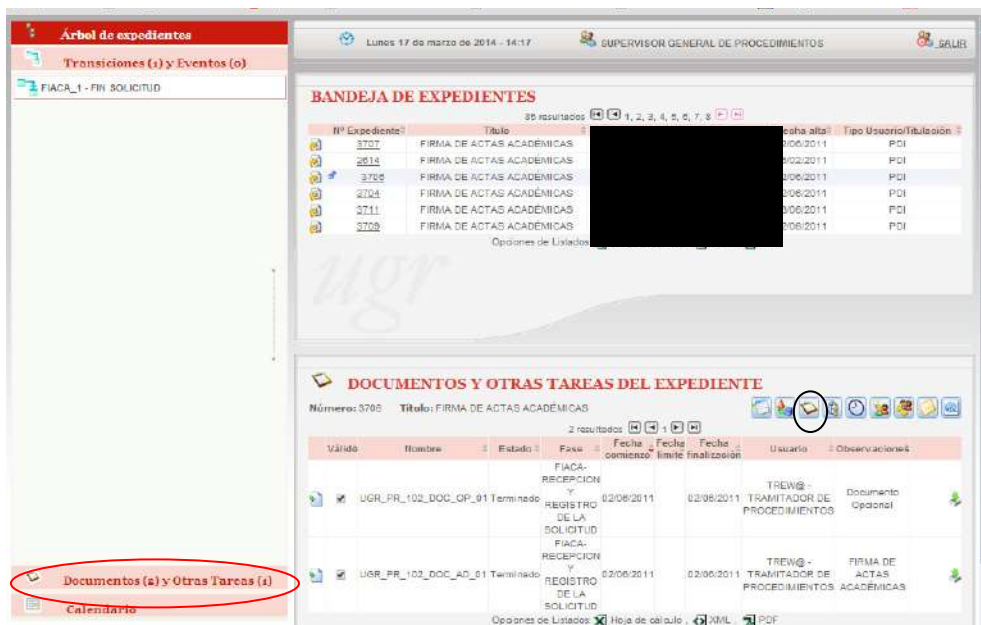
Árbol de expedientes
Transiciones (1) y Eventos (0)
FIACA_1 - FIN SOLICITUD

Lunes 17 de marzo de 2014 - 14:17
SUPERVISOR GENERAL DE PROCEDIMIENTOS
SALIR

BANDEJA DE EXPEDIENTES
86 resultados 1, 2, 3, 4, 5, 6, 7, 8

| Nº Expediente | Título | | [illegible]echa alta | Tipo Usuario/Titulación |
|---|---|---|---|---|
| 3707 | FIRMA DE ACTAS ACADÉMICAS | | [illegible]/06/2011 | PDI |
| 2614 | FIRMA DE ACTAS ACADÉMICAS | | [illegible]/02/2011 | PDI |
| 3706 | FIRMA DE ACTAS ACADÉMICAS | | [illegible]/06/2011 | PDI |
| 2704 | FIRMA DE ACTAS ACADÉMICAS | | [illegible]/06/2011 | PDI |
| 3711 | FIRMA DE ACTAS ACADÉMICAS | | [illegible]/06/2011 | PDI |
| 3709 | FIRMA DE ACTAS ACADÉMICAS | | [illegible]/06/2011 | PDI |

Opciones de Listados

ugr

DOCUMENTOS Y OTRAS TAREAS DEL EXPEDIENTE
Número: 3706 Título: FIRMA DE ACTAS ACADÉMICAS
2 resultados 1

| Válido | Nombre | Estado | Fase | Fecha comienzo | Fecha límite | Fecha finalización | Usuario | Observaciones |
|---|---|---|---|---|---|---|---|---|
| ✔ | UGR_PR_102_DOC_OP_01 | Terminado | FIACA-RECEPCION Y REGISTRO DE LA SOLICITUD | 02/06/2011 | | 02/06/2011 | TREW@ - TRAMITADOR DE PROCEDIMIENTOS | Documento Opcional |
| ✔ | UGR_PR_102_DOC_AD_01 | Terminado | FIACA-RECEPCION Y REGISTRO DE LA SOLICITUD | 02/06/2011 | | 02/06/2011 | TREW@ - TRAMITADOR DE PROCEDIMIENTOS | FIRMA DE ACTAS ACADÉMICAS |

Opciones de Listados Hoja de cálculo , XML , PDF

Documentos (2) y Otras Tareas (1)
Calendario